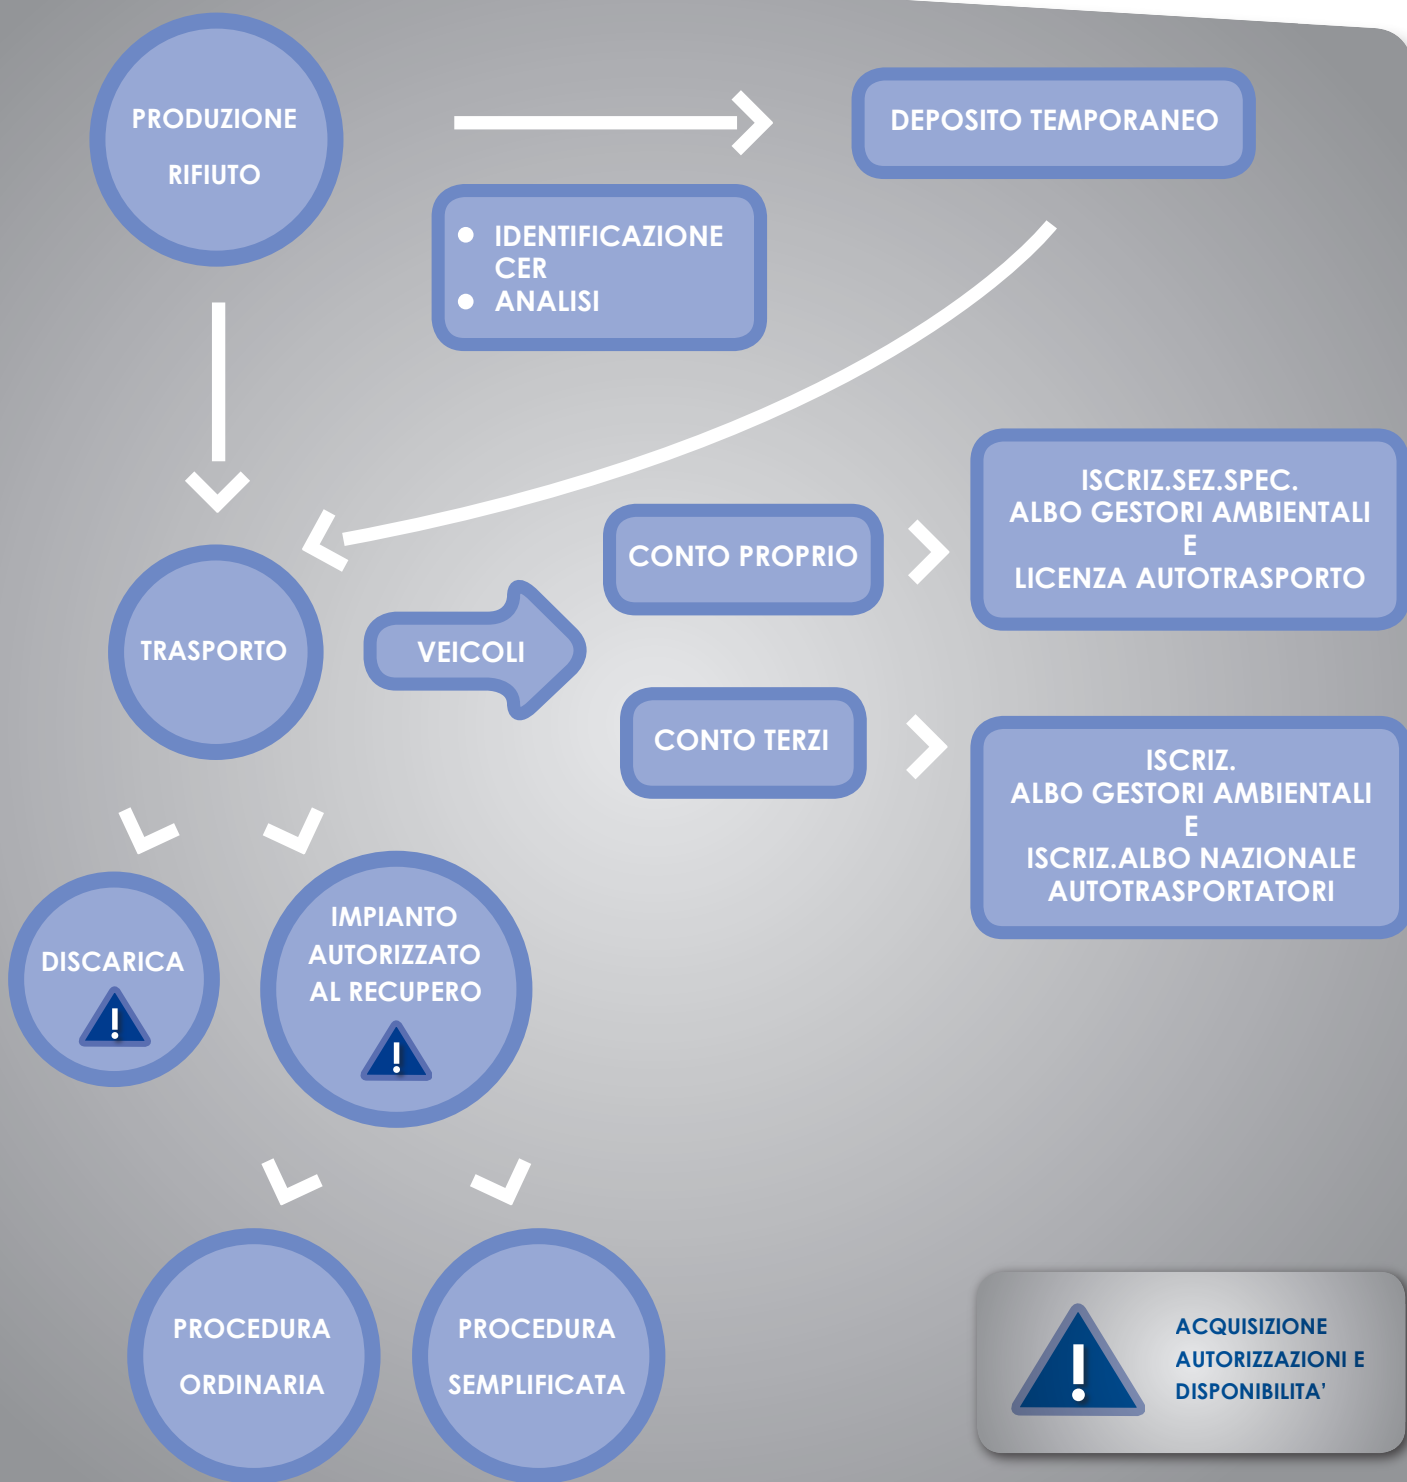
PRODUZIONE

RIFIUTO

DEPOSITO TEMPORANEO

- IDENTIFICAZIONE CER
- ANALISI

TRASPORTO

VEICOLI

CONTO PROPRIO

ISCRIZ.SEZ.SPEC.
ALBO GESTORI AMBIENTALI
E
LICENZA AUTOTRASPORTO

CONTO TERZI

ISCRIZ.
ALBO GESTORI AMBIENTALI
E
ISCRIZ.ALBO NAZIONALE
AUTOTRASPORTATORI

DISCARICA

IMPIANTO AUTORIZZATO AL RECUPERO

PROCEDURA

ORDINARIA

PROCEDURA

SEMPLIFICATA

ACQUISIZIONE AUTORIZZAZIONI E DISPONIBILITA'